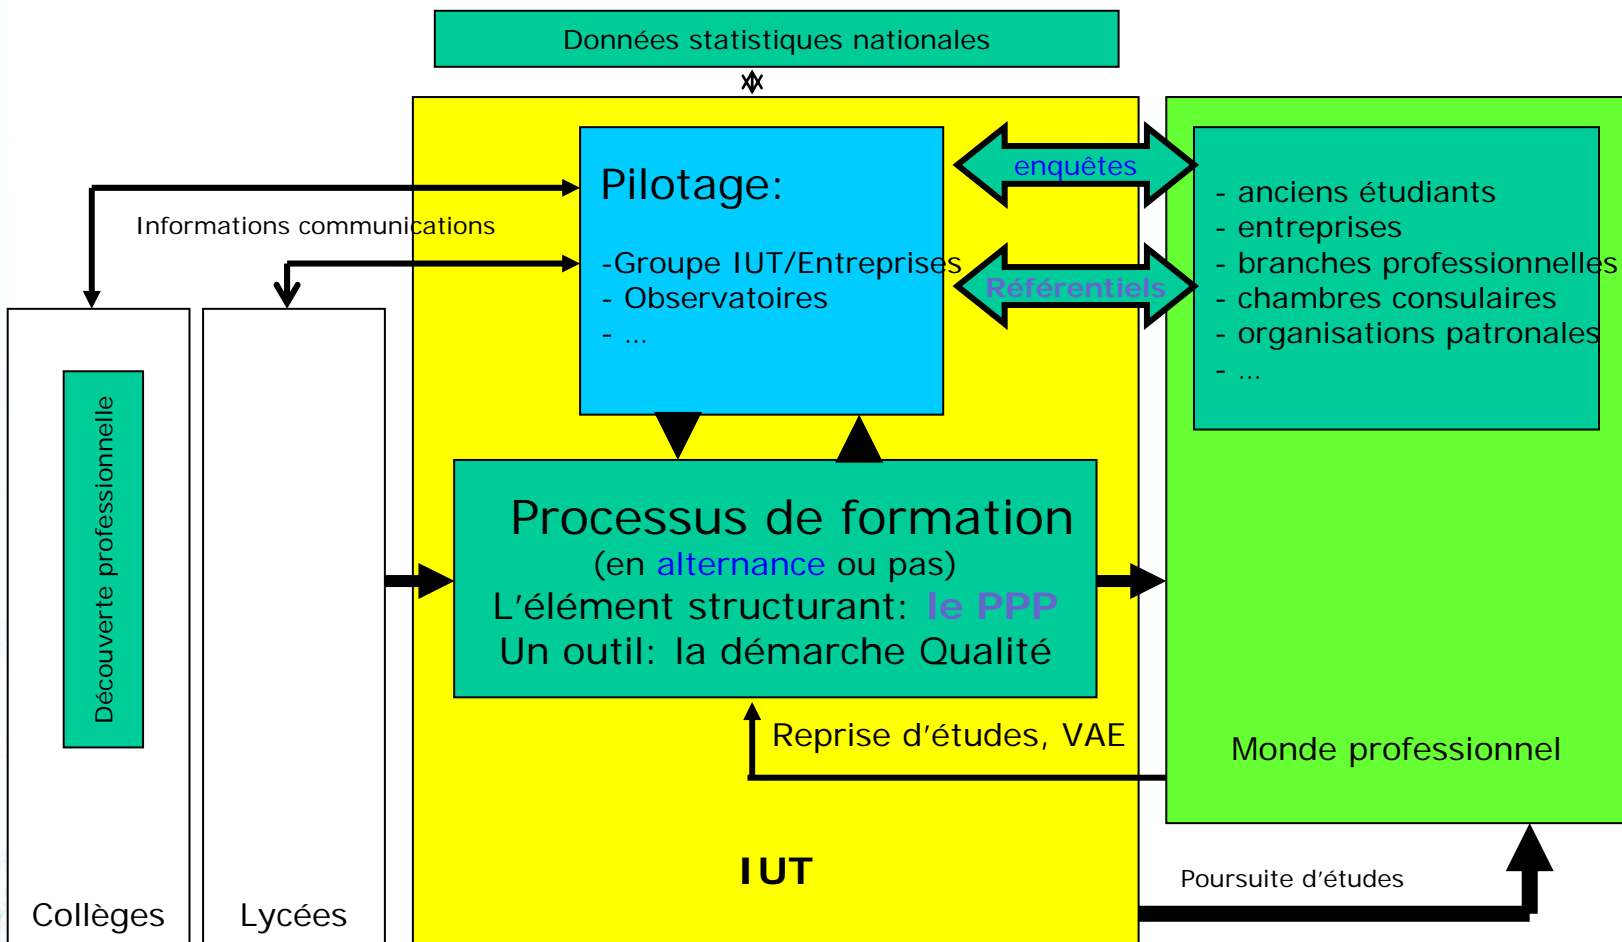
Données statistiques nationales

Informations communications

Pilotage:

-Groupe IUT/Entreprises
- Observatoires
- …

enquêtes

Référentiels

- anciens étudiants
- entreprises
- branches professionnelles
- chambres consulaires
- organisations patronales
- …

Découverte professionnelle

Processus de formation
(en alternance ou pas)
L'élément structurant: le PPP
Un outil: la démarche Qualité

Reprise d'études, VAE

Monde professionnel

IUT

Poursuite d'études

Collèges

Lycées